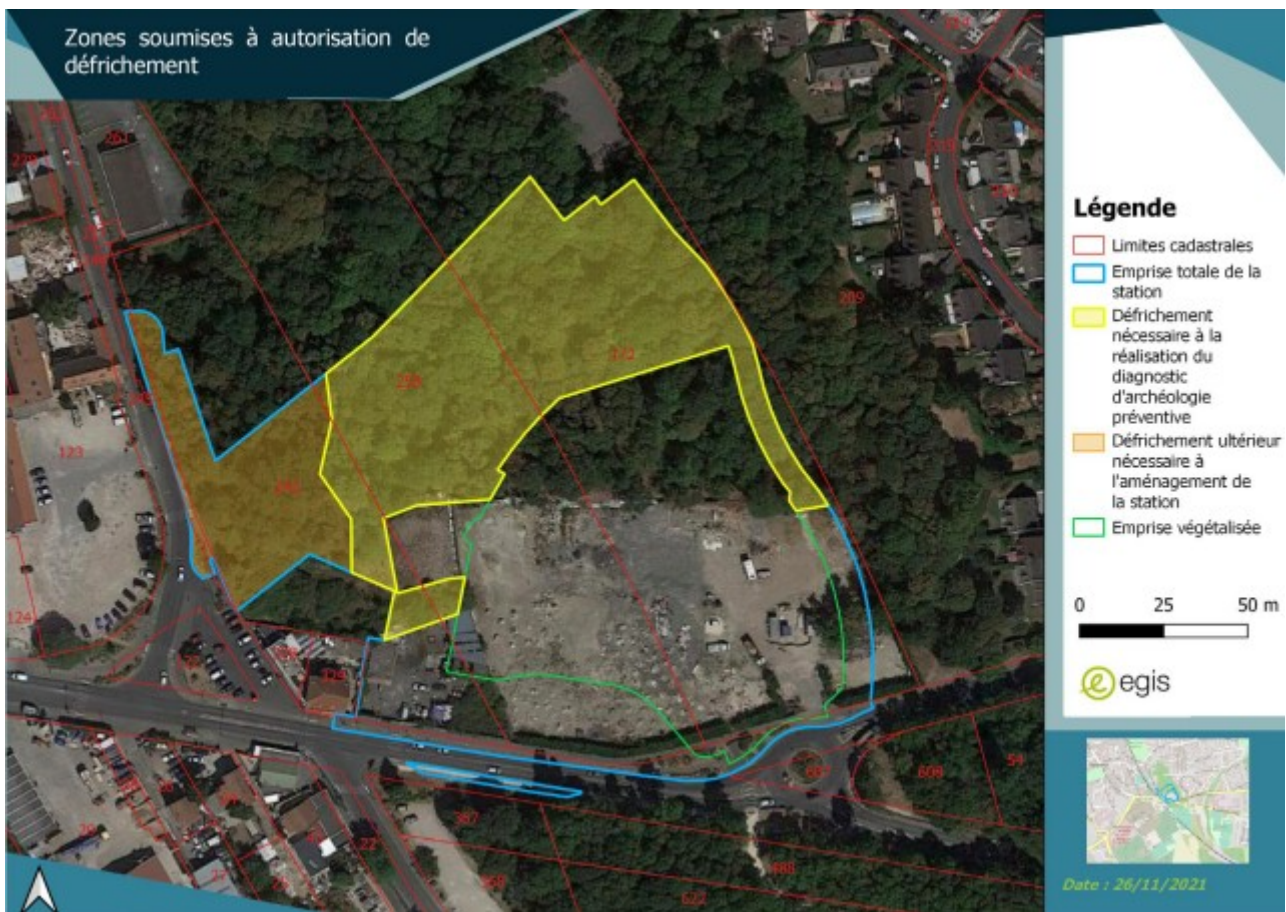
Zones soumises à autorisation de défrichement

Légende
Limites cadastrales
Emprise totale de la station
Défrichement nécessaire à la réalisation du diagnostic d'archéologie préventive
Défrichement ultérieur nécessaire à l'aménagement de la station
Emprise végétalisée

0 25 50 m

egis

Date : 26/11/2021

209
123
124
608
94
622
488
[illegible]